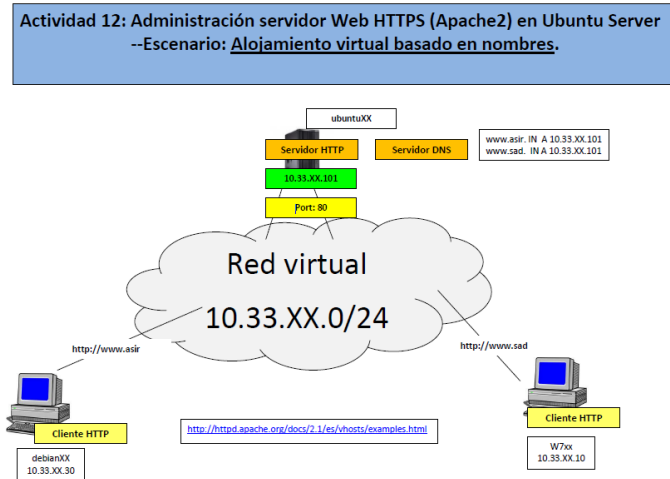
Actividad 12: Administración servidor Web HTTPS (Apache2) en Ubuntu Server --Escenario: Alojamiento virtual basado en nombres.

ubuntuXX

Servidor HTTP

Servidor DNS

www.asir. IN A 10.33.XX.101
www.sad. IN A 10.33.XX.101

10.33.XX.101

Port: 80

Red virtual

10.33.XX.0/24

http://www.asir

http://www.sad

Cliente HTTP

debianXX
10.33.XX.30

http://httpd.apache.org/docs/2.1/es/vhosts/examples.html

Cliente HTTP

W7xx
10.33.XX.10